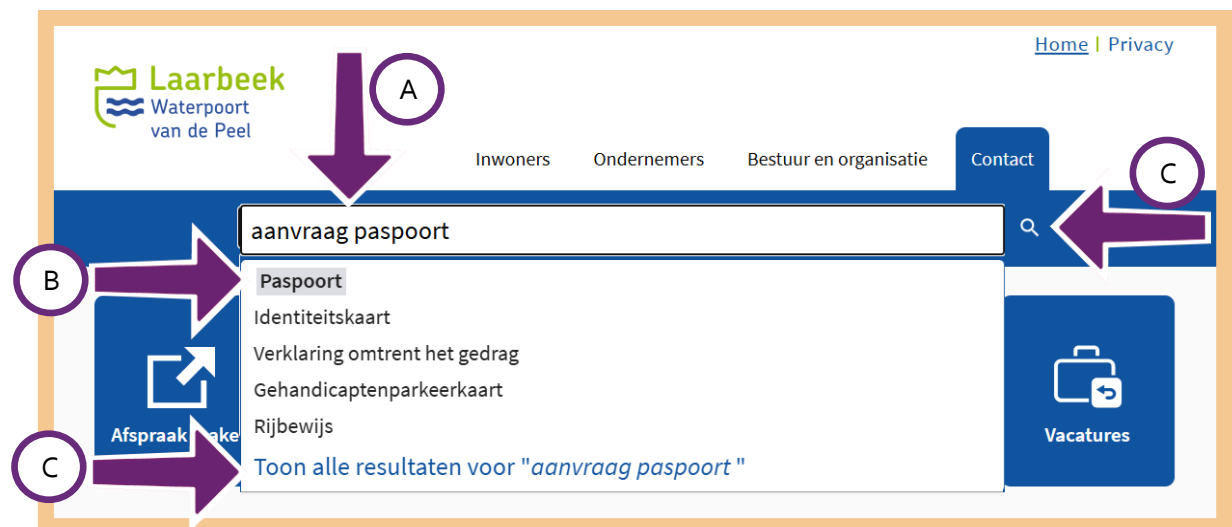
Home | Privacy

Laarbeek
Waterpoort
van de Peel

A

Inwoners Ondernemers Bestuur en organisatie Contact

C

aanvraag paspoort

B

Paspoort
Identiteitskaart
Verklaring omtrent het gedrag
Gehandicaptenparkeerkaart
Rijbewijs

C

Toon alle resultaten voor "aanvraag paspoort "

Afspraak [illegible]ake

Vacatures